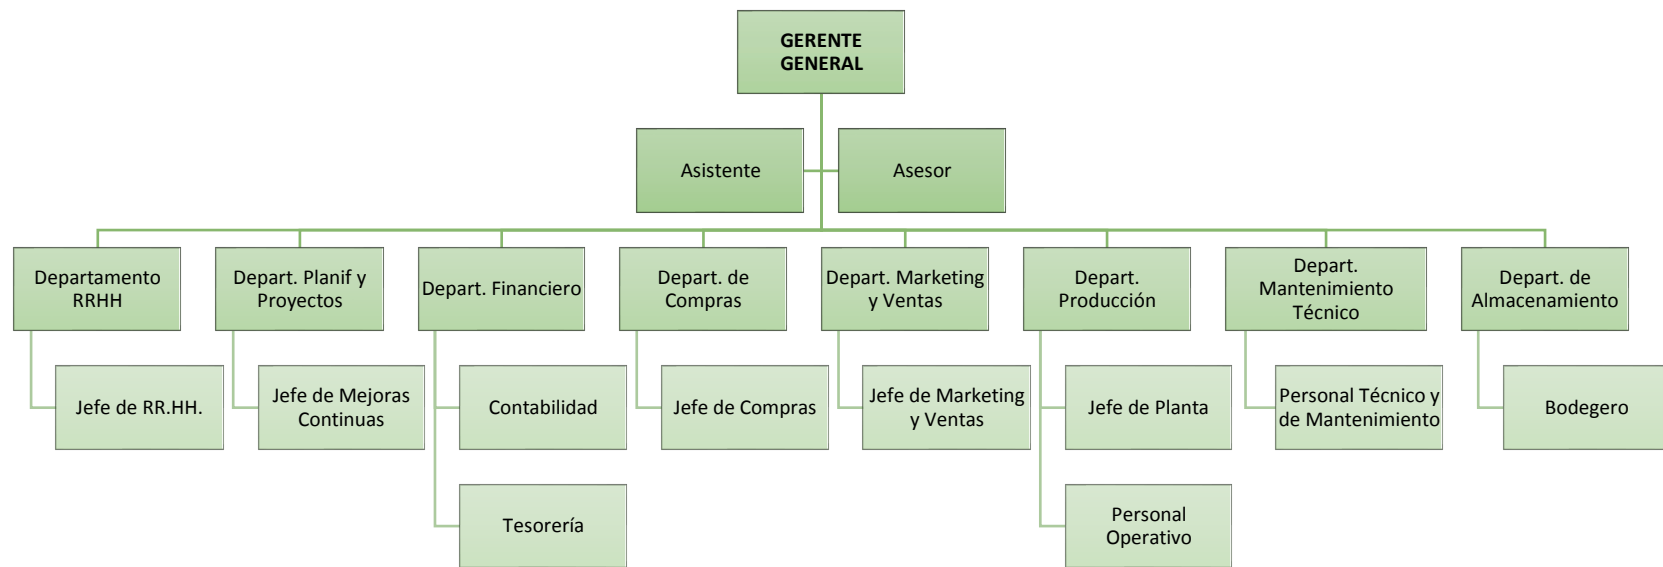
GERENTE GENERAL

Asistente

Asesor

Departamento RRHH

Jefe de RR.HH.

Depart. Planif y Proyectos

Jefe de Mejoras Continuas

Depart. Financiero

Contabilidad

Tesorería

Depart. de Compras

Jefe de Compras

Depart. Marketing y Ventas

Jefe de Marketing y Ventas

Depart. Producción

Jefe de Planta

Personal Operativo

Depart. Mantenimiento Técnico

Personal Técnico y de Mantenimiento

Depart. de Almacenamiento

Bodegero